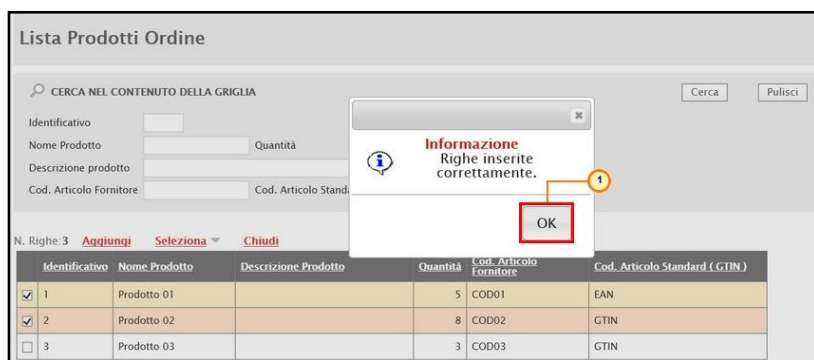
Lista Prodotti Ordine

CERCA NEL CONTENUTO DELLA GRIGLIA

Cerca
Pulisci

Identificativo
Nome Prodotto
Quantità
Descrizione prodotto
Cod. Articolo Fornitore
Cod. Articolo Stand

×

Informazione
Righe inserite correttamente.

1

OK

N. Righe: 3 Aggiungi Seleziona Chiudi

| | Identificativo | Nome Prodotto | Descrizione Prodotto | Quantità | Cod. Articolo Fornitore | Cod. Articolo Standard ( GTIN ) |
|---|---|---|---|---|---|---|
| ☑ | 1 | Prodotto 01 | | 5 | COD01 | EAN |
| ☑ | 2 | Prodotto 02 | | 8 | COD02 | GTIN |
| ☐ | 3 | Prodotto 03 | | 3 | COD03 | GTIN |